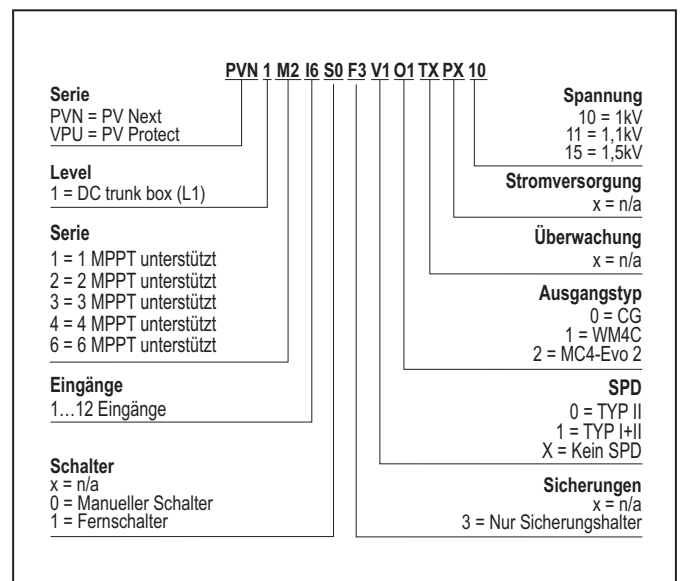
PVN 1 M2 I6 S0 F3 V1 O1 TX PX 10

Serie
PVN = PV Next
VPU = PV Protect

Level
1 = DC trunk box (L1)

Serie
1 = 1 MPPT unterstützt
2 = 2 MPPT unterstützt
3 = 3 MPPT unterstützt
4 = 4 MPPT unterstützt
6 = 6 MPPT unterstützt

Eingänge
1…12 Eingänge

Schalter
x = n/a
0 = Manueller Schalter
1 = Fernschalter

Spannung
10 = 1kV
11 = 1,1kV
15 = 1,5kV

Stromversorgung
x = n/a

Überwachung
x = n/a

Ausgangstyp
0 = CG
1 = WM4C
2 = MC4-Evo 2

SPD
0 = TYP II
1 = TYP I+II
X = Kein SPD

Sicherungen
x = n/a
3 = Nur Sicherungshalter